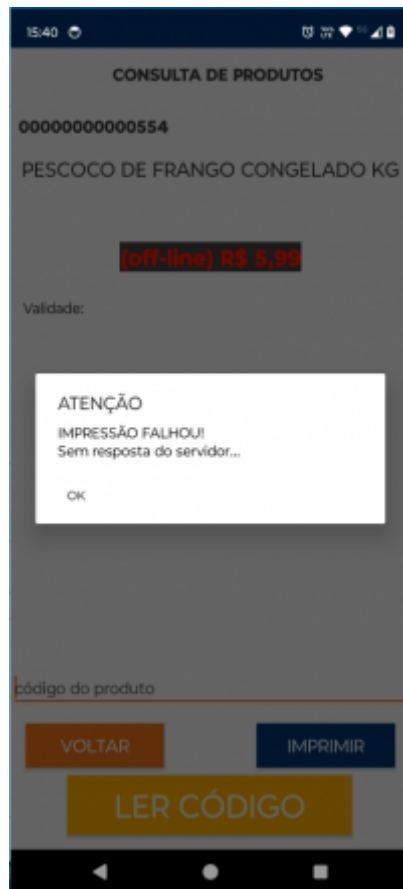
15:40

CONSULTA DE PRODUTOS

00000000000554

PESCOCO DE FRANGO CONGELADO KG

(off-line) R$ 5,99

Validade:

ATENÇÃO

IMPRESSÃO FALHOU!
Sem resposta do servidor...

OK

código do produto

VOLTAR

IMPRIMIR

LER CÓDIGO